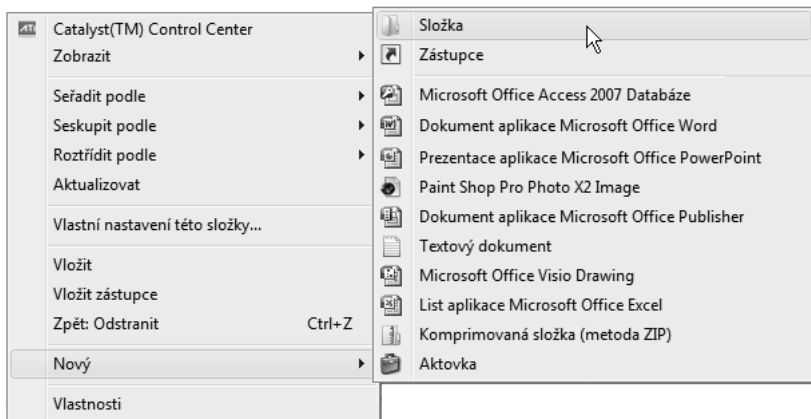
Catalyst(TM) Control Center
Zobrazit

Seřadit podle
Seskupit podle
Roztřídit podle
Aktualizovat

Vlastní nastavení této složky...

Vložit
Vložit zástupce
Zpět: Odstranit Ctrl+Z

Nový

Vlastnosti

Složka
Zástupce

Microsoft Office Access 2007 Databáze
Dokument aplikace Microsoft Office Word
Prezentace aplikace Microsoft Office PowerPoint
Paint Shop Pro Photo X2 Image
Dokument aplikace Microsoft Office Publisher
Textový dokument
Microsoft Office Visio Drawing
List aplikace Microsoft Office Excel
Komprimovaná složka (metoda ZIP)
Aktovka